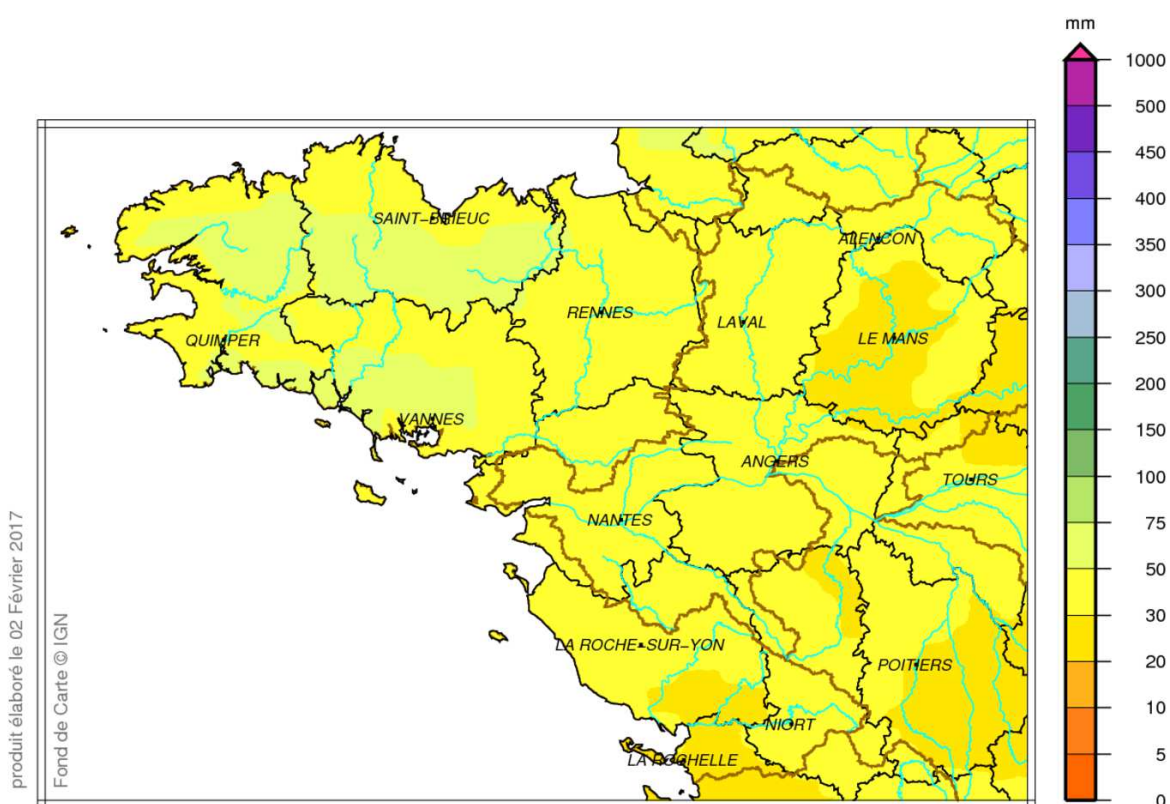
mm
1000
500
450
400
350
300
250
200
150
100
75
50
30
20
10
5
0

SAINT-BRIEUC
ALENCON
RENNES
LAVAL
QUIMPER
LE MANS
VANNES
ANGERS
TOURS
NANTES
LA ROCHE-SUR-YON
POITIERS
NIORT
LA ROCHELLE

produit élaboré le 02 Février 2017
Fond de Carte © IGN